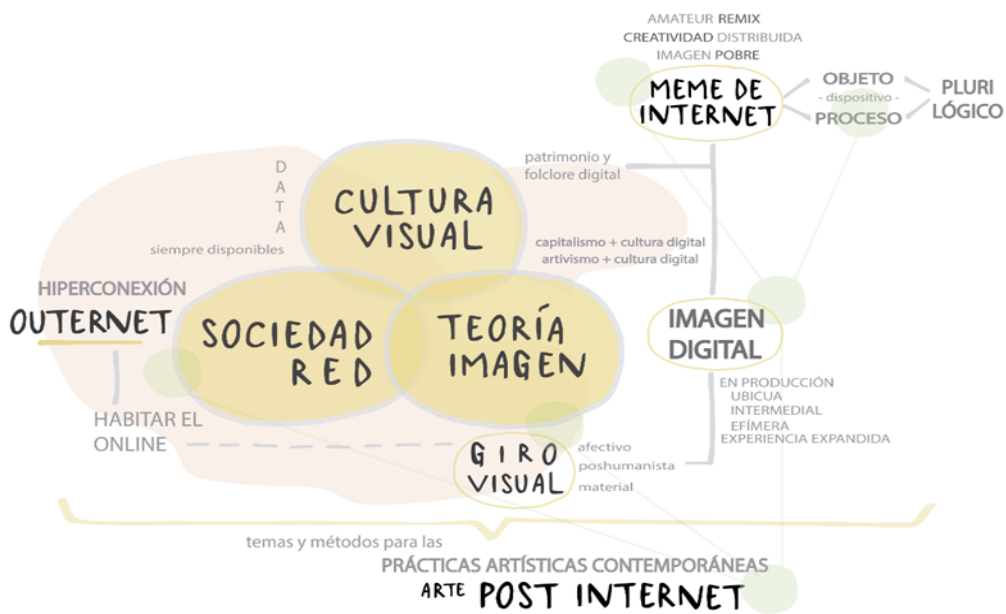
AMATEUR REMIX
CREATIVIDAD DISTRIBUIDA
IMAGEN POBRE

MEME DE INTERNET

OBJETO
- dispositivo -
PROCESO

PLURI LÓGICO

DATA
siempre disponibles

CULTURA VISUAL

patrimonio y folclore digital

capitalismo + cultura digital
artivismo + cultura digital

HIPERCONEXIÓN
OUTERNET

SOCIEDAD RED

TEORÍA IMAGEN

IMAGEN DIGITAL

EN PRODUCCIÓN
UBICUA
INTERMEDIAL
EFÍMERA
EXPERIENCIA EXPANDIDA

HABITAR EL ONLINE

GIRO VISUAL

afectivo
poshumanista
material

temas y métodos para las
PRÁCTICAS ARTÍSTICAS CONTEMPORÁNEAS
ARTE POST INTERNET